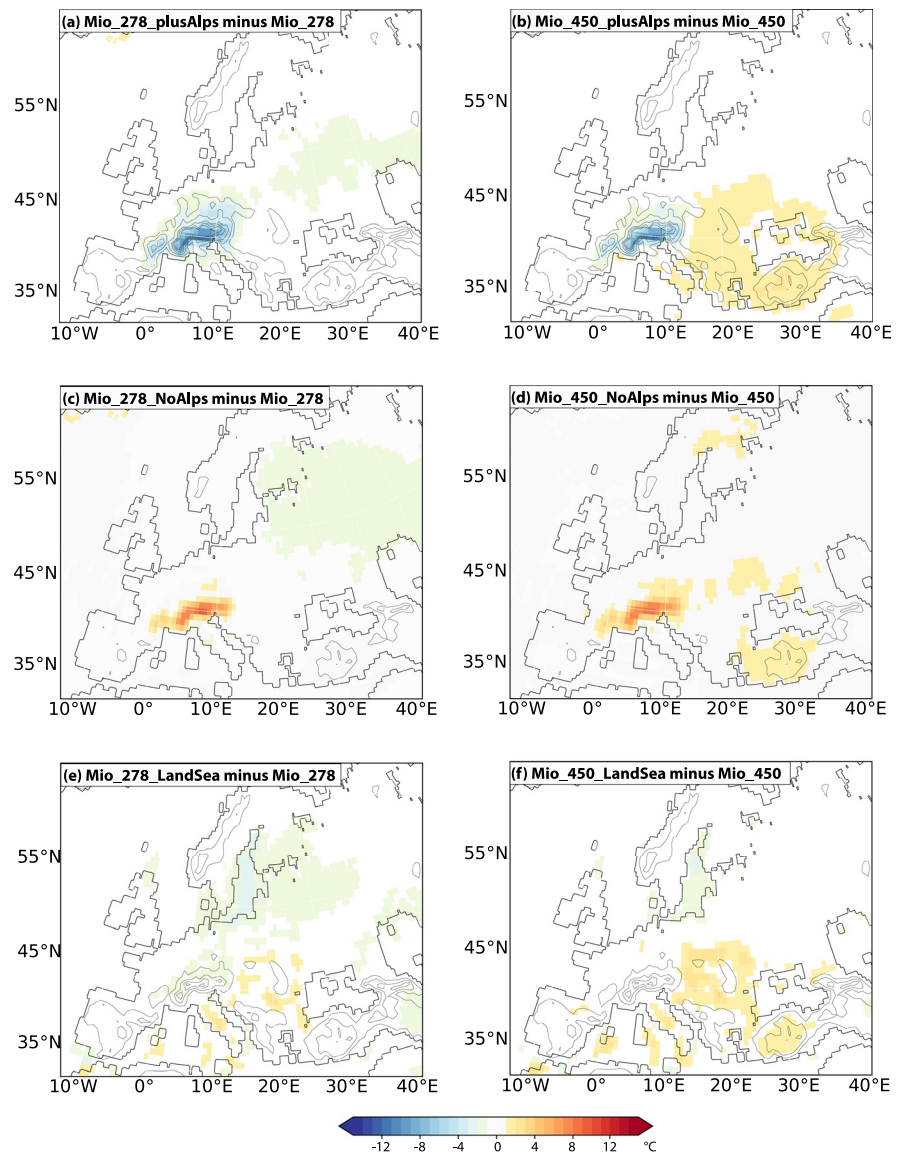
(a) Mio_278_plusAlps minus Mio_278

55°N
45°N
35°N
10°W 0° 10°E 20°E 30°E 40°E

(b) Mio_450_plusAlps minus Mio_450

55°N
45°N
35°N
10°W 0° 10°E 20°E 30°E 40°E

(c) Mio_278_NoAlps minus Mio_278

55°N
45°N
35°N
10°W 0° 10°E 20°E 30°E 40°E

(d) Mio_450_NoAlps minus Mio_450

55°N
45°N
35°N
10°W 0° 10°E 20°E 30°E 40°E

(e) Mio_278_LandSea minus Mio_278

55°N
45°N
35°N
10°W 0° 10°E 20°E 30°E 40°E

(f) Mio_450_LandSea minus Mio_450

55°N
45°N
35°N
10°W 0° 10°E 20°E 30°E 40°E

-12 -8 -4 0 4 8 12 °C